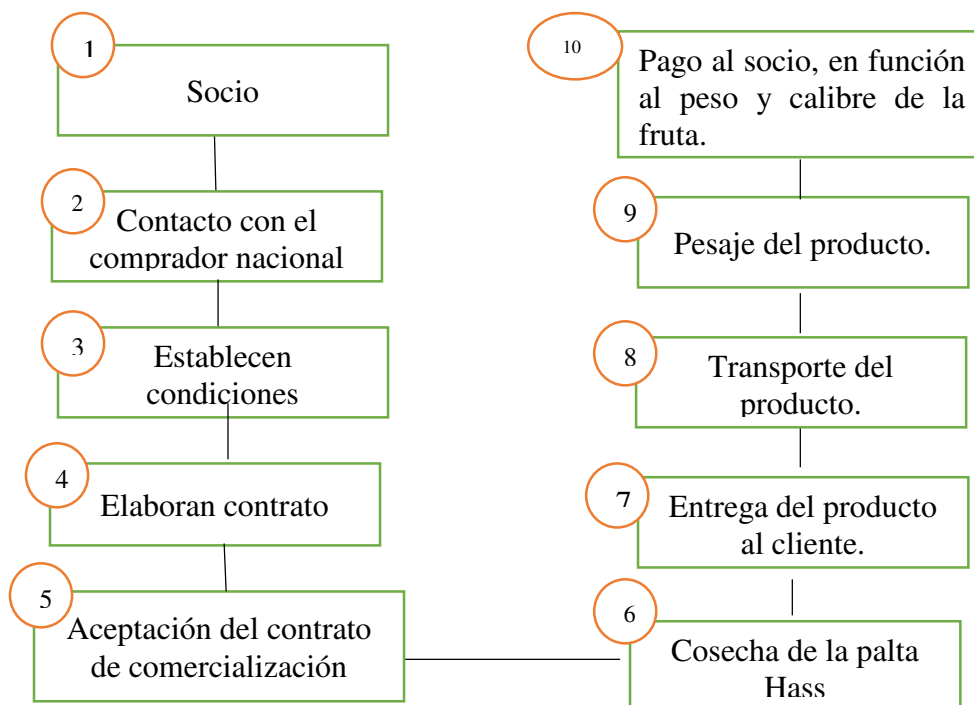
1
Socio

2
Contacto con el comprador nacional

3
Establecen condiciones

4
Elaboran contrato

5
Aceptación del contrato de comercialización

6
Cosecha de la palta Hass

7
Entrega del producto al cliente.

8
Transporte del producto.

9
Pesaje del producto.

10
Pago al socio, en función al peso y calibre de la fruta.